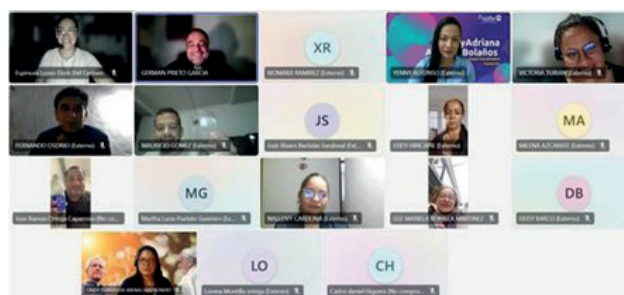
Espinosa Lopez Doris Del Carmen

GERMAN PRIETO GARCIA

XR
XIOMARA RAMIREZ (Externo)

Adriana Bolaños

YENNY ALFONSO (Externo)

VICTORIA TURIANO (Externo)

FERNANDO OSORIO (Externo)

MAURICIO GOMEZ (Externo)

JS
José Álvaro Bastidas Sandoval (Ext...

LEIDY ERNCAPIE (Externo)

MA
MILENA AZCARATE (Externo)

Jose Ramon Ortega Caparroso (No co...

MG
Martha Lucia Puentes Guerrero (Ex...

NALLIVE CARDONA (Externo)

LUZ MARIELA BONILLA MARTINEZ

DB
DEISY BARCO (Externo)

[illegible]

LO
Lorena Montilla ortega (Externo)

CH
Carlos daniel Higuera (No compro...